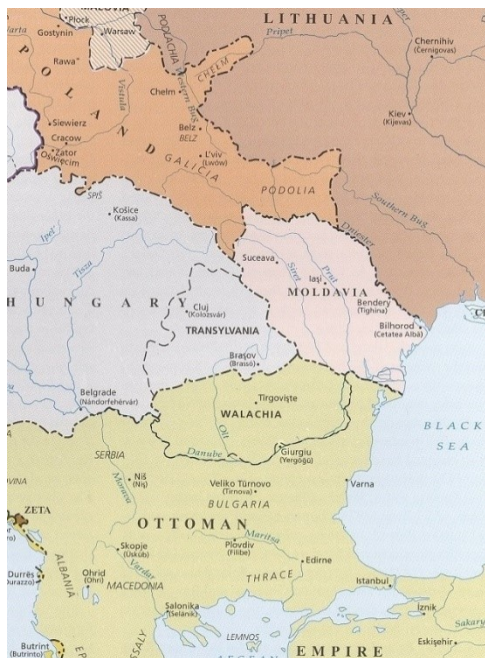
MAZOVIA
Płock
Gostynin
Warsaw
Rawa
POLAND
Vistula
Chełm
CHEŁM
Western Bug
Belz
BELZ
Siewierz
Cracow
Zator
Oświęcim
GALICIA
L'viv
(Lwów)
PODOLIA
SPIŠ
LITHUANIA
Pripet
Chernihiv
(Cernigovas)
Kiev
(Kijevas)
Southern Bug
Dniester
Košice
(Kassa)
Ipel'
Tisza
Buda
HUNGARY
Cluj
(Kolozsvár)
TRANSYLVANIA
Suceava
Siret
Prut
Iaşi
MOLDAVIA
Bendery
(Tighina)
Bilhorod
(Cetatea Albă)
Braşov
(Brassó)
Belgrade
(Nándorfehérvár)
Tîrgovişte
WALACHIA
Olt
Danube
Giurgiu
(Yergöğü)
BLACK
SEA
SERBIA
Niš
(Niş)
Morava
Veliko Tŭrnovo
(Tirnova)
BULGARIA
Varna
ZETA
OTTOMAN
Maritsa
Skopje
(Üsküb)
Plovdiv
(Filibe)
Edirne
ALBANIA
Durrës
(Durazzo)
Ohrid
(Ohri)
Vardar
MACEDONIA
THRACE
Istanbul
İznik
Salonika
(Selânik)
LEMNOS
EMPIRE
Sakarya
Eskişehir
Butrint
(Butrinto)
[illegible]SSALY
EP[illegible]